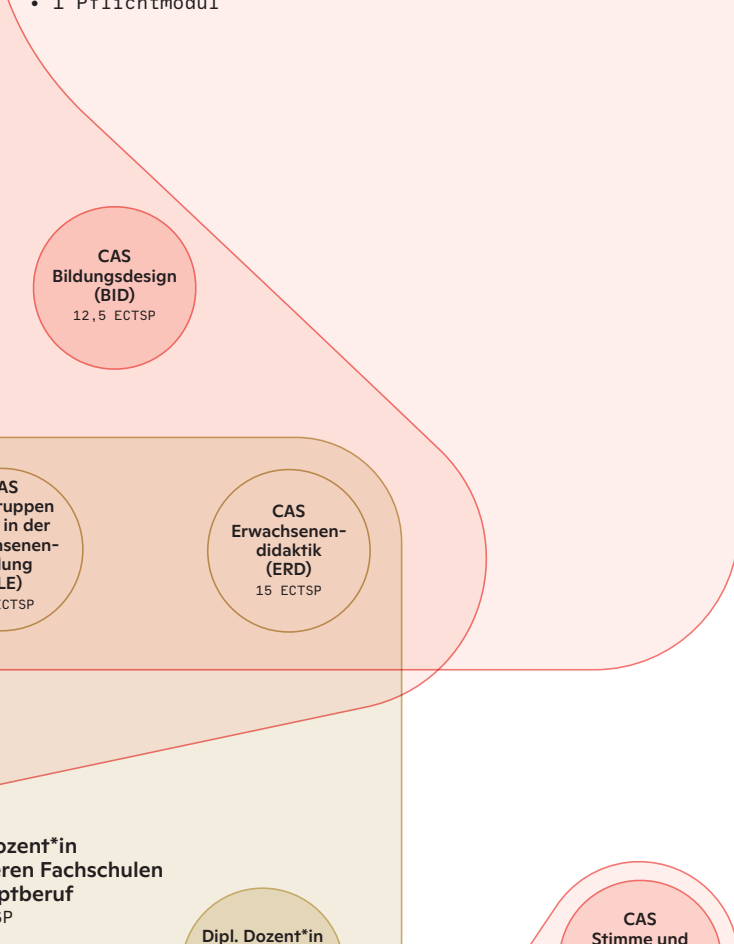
• 1 Pflichtmodul

CAS
Bildungsdesign
(BID)
12,5 ECTSP

CAS
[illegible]ruppen
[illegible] in der
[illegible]senen-
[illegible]dung
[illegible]LE)
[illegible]CTSP

CAS
Erwachsenen-
didaktik
(ERD)
15 ECTSP

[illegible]ozent*in
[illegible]eren Fachschulen
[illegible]ptberuf
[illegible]SP

Dipl. Dozent*in

CAS
Stimme und